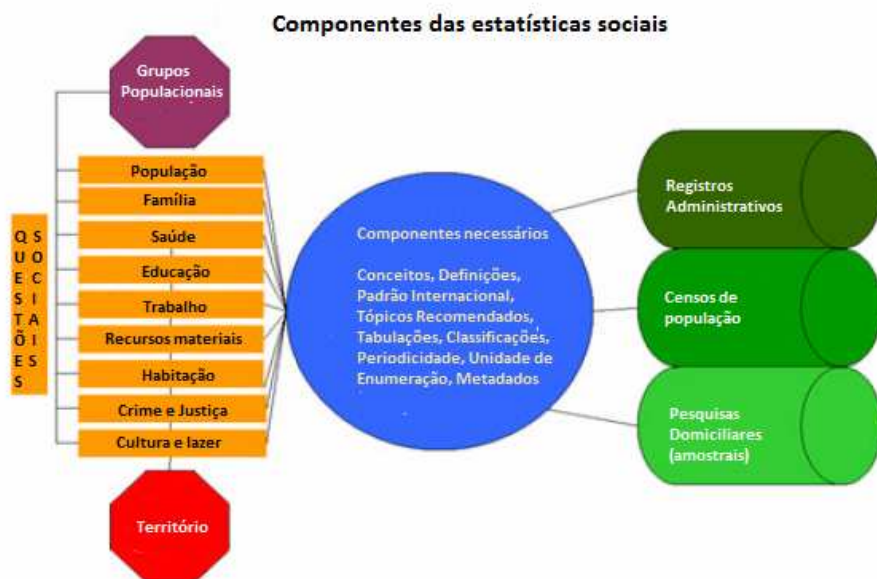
Componentes das estatísticas sociais

Grupos Populacionais

QUESTÕES SOCIAIS

População
Família
Saúde
Educação
Trabalho
Recursos materiais
Habitação
Crime e Justiça
Cultura e lazer

Território

Componentes necessários

Conceitos, Definições, Padrão Internacional, Tópicos Recomendados, Tabulações, Classificações, Periodicidade, Unidade de Enumeração, Metadados

Registros Administrativos

Censos de população

Pesquisas Domiciliares (amostrais)